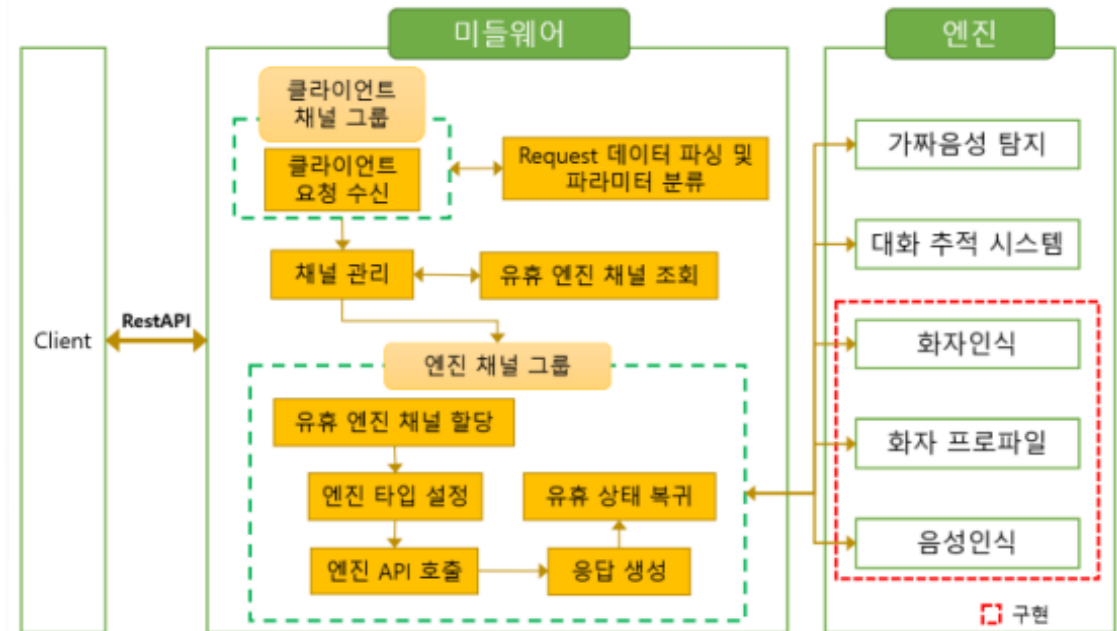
미들웨어

엔진

Client

RestAPI

클라이언트 채널 그룹

클라이언트 요청 수신

Request 데이터 파싱 및 파라미터 분류

채널 관리

유휴 엔진 채널 조회

엔진 채널 그룹

유휴 엔진 채널 할당

엔진 타입 설정

유휴 상태 복귀

엔진 API 호출

응답 생성

가짜음성 탐지

대화 추적 시스템

화자인식

화자 프로파일

음성인식

구현